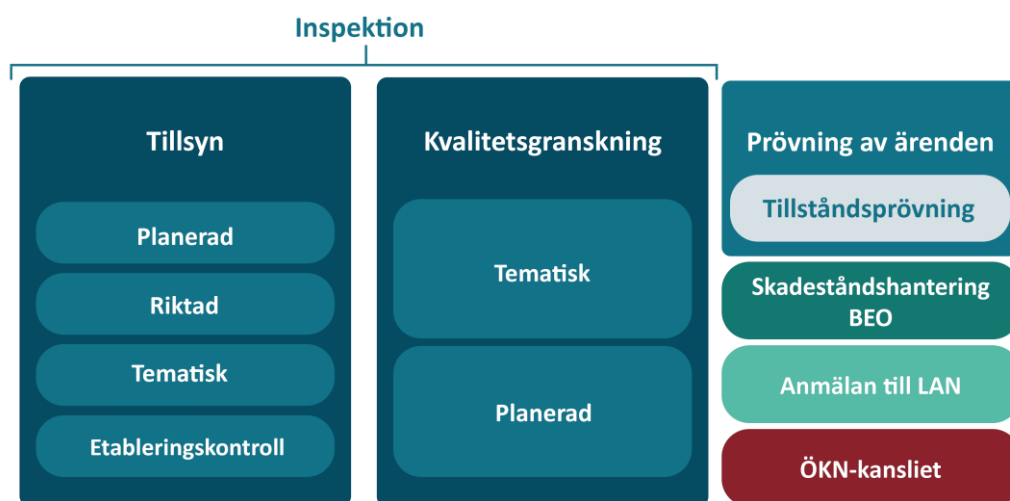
Inspektion

Tillsyn

Planerad

Riktad

Tematisk

Etableringskontroll

Kvalitetsgranskning

Tematisk

Planerad

Prövning av ärenden

Tillståndsprövning

Skadeståndshantering BEO

Anmälan till LAN

ÖKN-kansliet